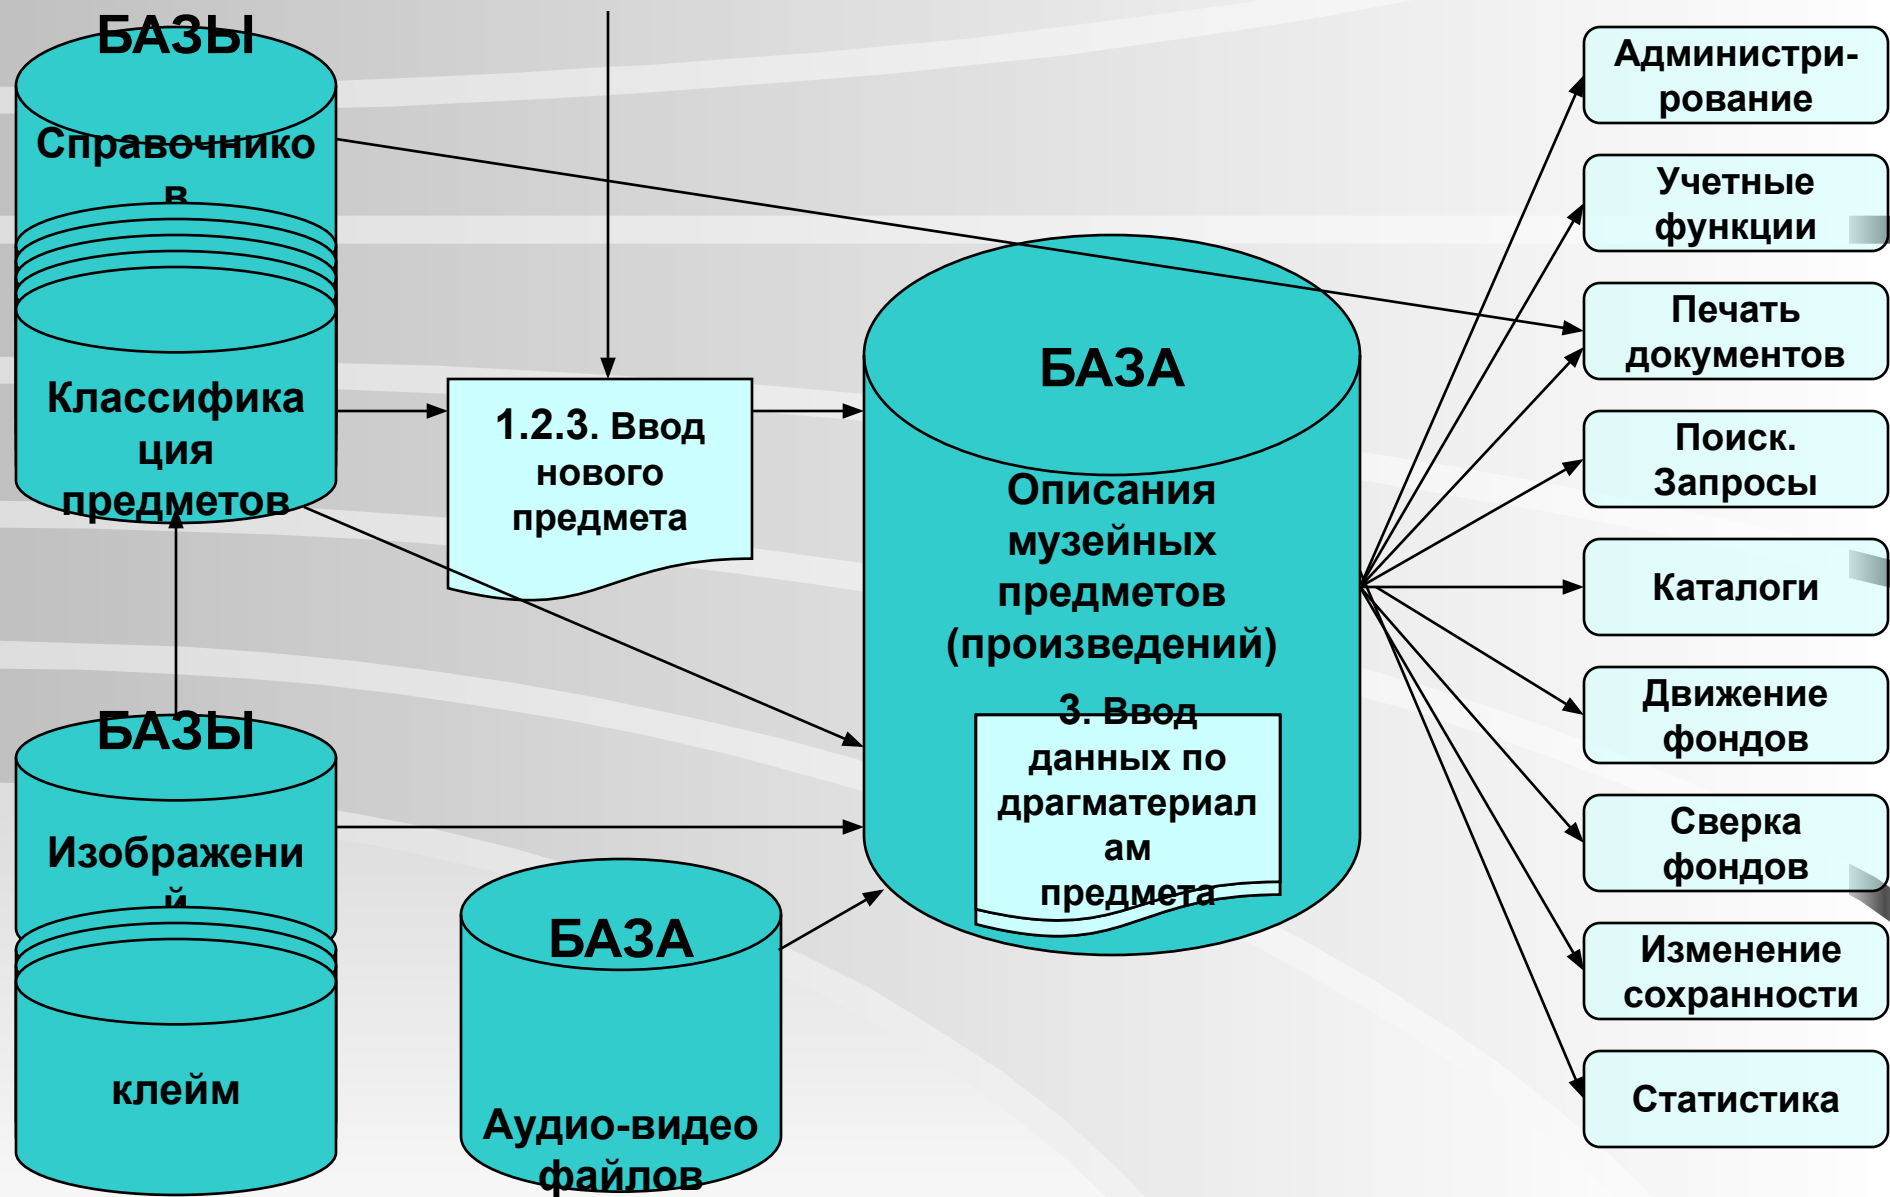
БАЗЫ

Справочнико в

Классифика ция предметов

1.2.3. Ввод нового предмета

БАЗА

Описания музейных предметов (произведений)

3. Ввод данных по драгматериал ам предмета

БАЗЫ

Изображени й

клейм

БАЗА

Аудио-видео файлов

Администри-рование

Учетные функции

Печать документов

Поиск. Запросы

Каталоги

Движение фондов

Сверка фондов

Изменение сохранности

Статистика